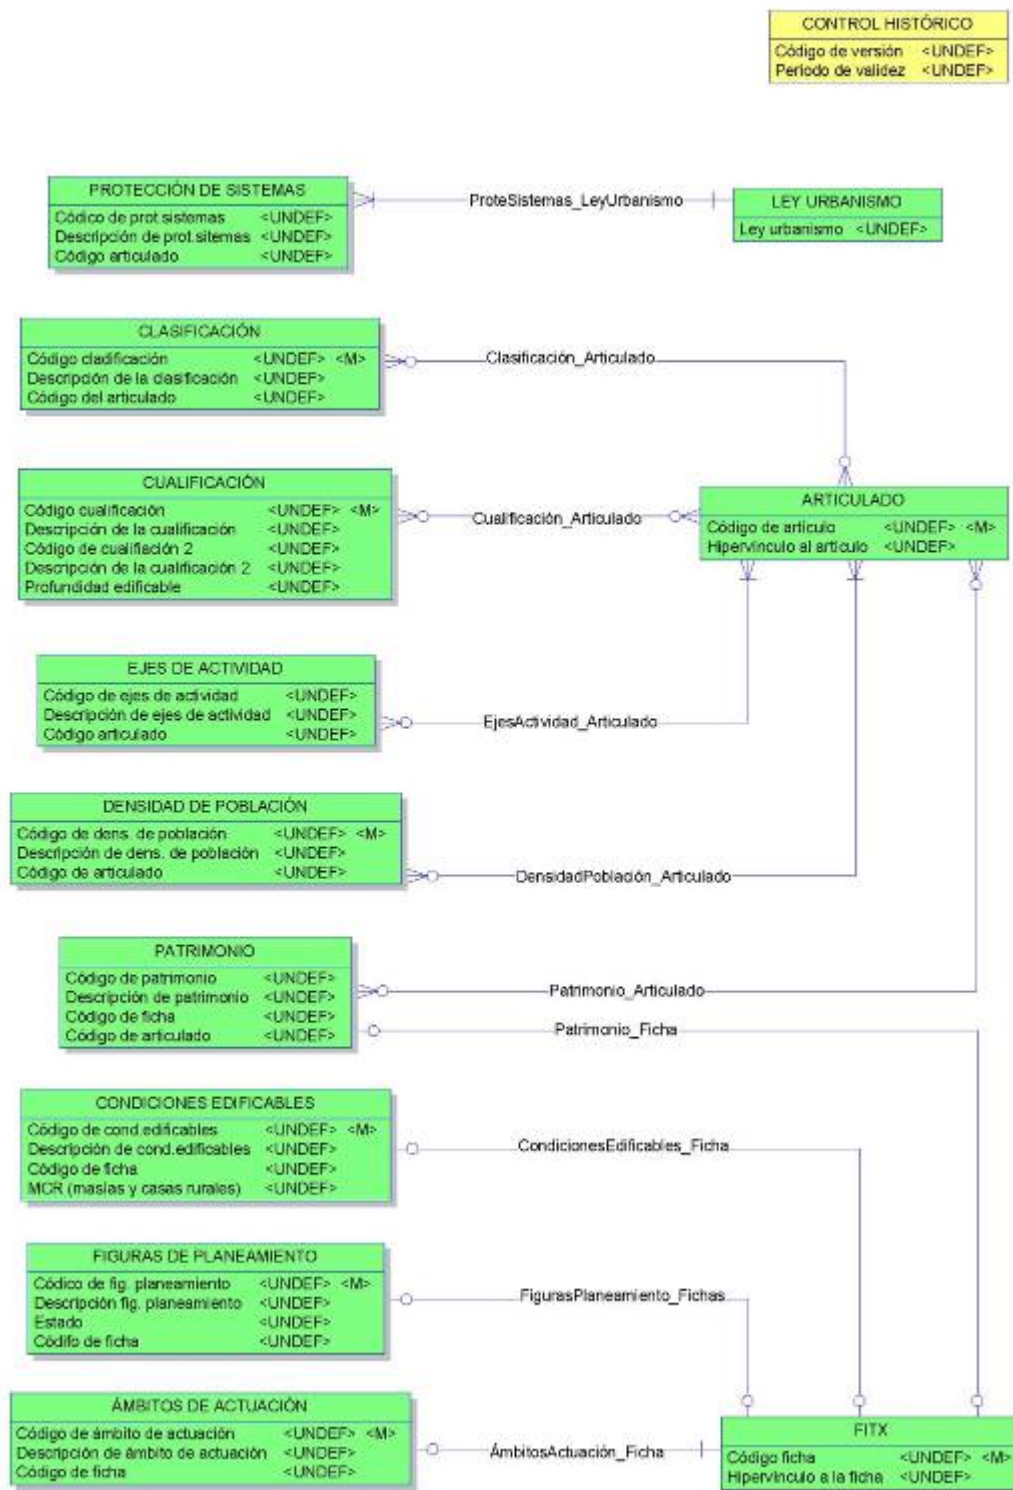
CONTROL HISTÓRICO
Código de versión <UNDEF>
Periodo de validez <UNDEF>

PROTECCIÓN DE SISTEMAS
Códico de prot sistemas <UNDEF>
Descripción de prot.sitemas <UNDEF>
Código articulado <UNDEF>

ProteSistemas_LeyUrbanismo

LEY URBANISMO
Ley urbanismo <UNDEF>

CLASIFICACIÓN
Código clasificación <UNDEF> <M>
Descripción de la clasificación <UNDEF>
Código del articulado <UNDEF>

Clasificación_Articulado

CUALIFICACIÓN
Código cualificación <UNDEF> <M>
Descripción de la cualificación <UNDEF>
Código de cualifiación 2 <UNDEF>
Descripción de la cualificación 2 <UNDEF>
Profundidad edificable <UNDEF>

Cualificación_Articulado

ARTICULADO
Código de artículo <UNDEF> <M>
Hipervínculo al artículo <UNDEF>

EJES DE ACTIVIDAD
Código de ejes de actividad <UNDEF>
Descripción de ejes de actividad <UNDEF>
Código articulado <UNDEF>

EjesActividad_Articulado

DENSIDAD DE POBLACIÓN
Código de dens. de población <UNDEF> <M>
Descripción de dens. de población <UNDEF>
Código de articulado <UNDEF>

DensidadPoblación_Articulado

PATRIMONIO
Código de patrimonio <UNDEF>
Descripción de patrimonio <UNDEF>
Código de ficha <UNDEF>
Código de articulado <UNDEF>

Patrimonio_Articulado
Patrimonio_Ficha

CONDICIONES EDIFICABLES
Código de cond.edificables <UNDEF> <M>
Descripción de cond.edificables <UNDEF>
Código de ficha <UNDEF>
MCR (masías y casas rurales) <UNDEF>

CondicionesEdificables_Ficha

FIGURAS DE PLANEAMIENTO
Códico de fig. planeamiento <UNDEF> <M>
Descripción fig. planeamiento <UNDEF>
Estado <UNDEF>
Códifo de ficha <UNDEF>

FigurasPlaneamiento_Fichas

ÁMBITOS DE ACTUACIÓN
Código de ámbito de actuación <UNDEF> <M>
Descripción de ámbito de actuación <UNDEF>
Código de ficha <UNDEF>

ÁmbitosActuación_Ficha

FITX
Código ficha <UNDEF> <M>
Hipervínculo a la ficha <UNDEF>